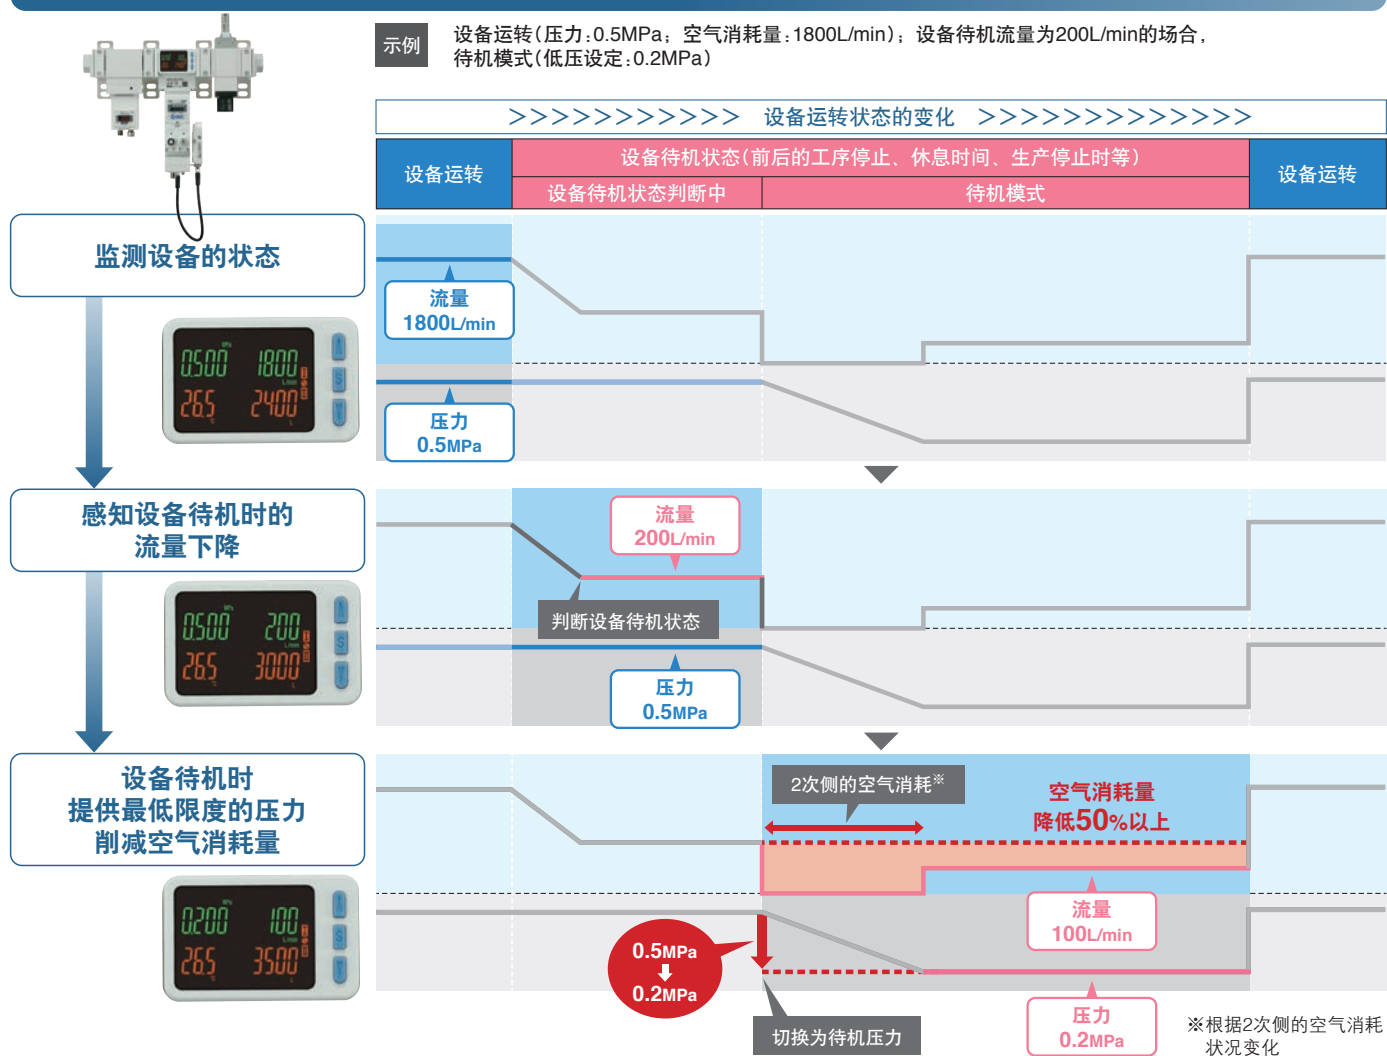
示例 设备运转(压力:0.5MPa; 空气消耗量:1800L/min); 设备待机流量为200L/min的场合,待机模式(低压设定:0.2MPa)

>>>>>>>>>>>> 设备运转状态的变化 >>>>>>>>>>>>>>

| 设备运转 | 设备待机状态(前后的工序停止、休息时间、生产停止时等) | | 设备运转 |
|---|---|---|---|
| | 设备待机状态判断中 | 待机模式 | |

监测设备的状态

0.500 1800 26.5 2400

流量 1800L/min

压力 0.5MPa

感知设备待机时的流量下降

0.500 200 26.5 3000

流量 200L/min

判断设备待机状态

压力 0.5MPa

设备待机时提供最低限度的压力削减空气消耗量

0.200 100 26.5 3500

2次侧的空气消耗※

空气消耗量降低50%以上

流量 100L/min

0.5MPa ⬇ 0.2MPa

切换为待机压力

压力 0.2MPa

※根据2次侧的空气消耗状况变化